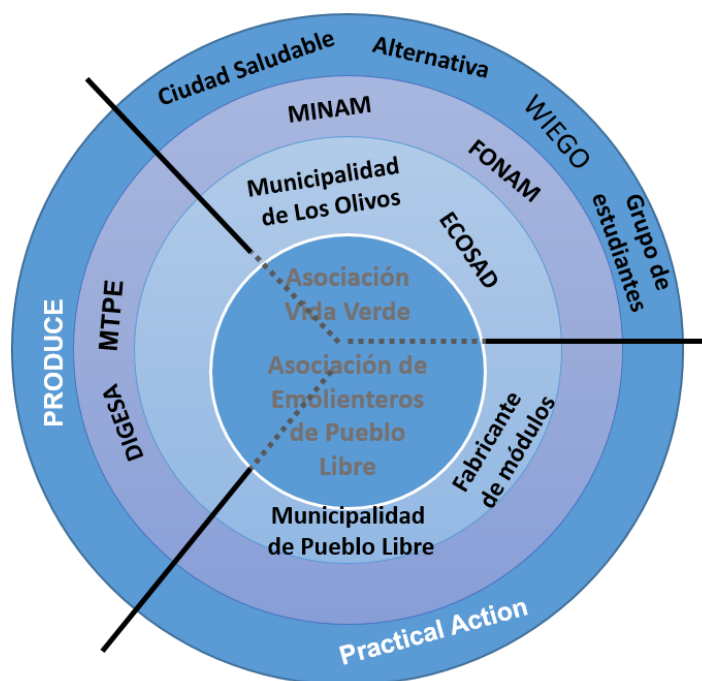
Ciudad Saludable
Alternativa
WIEGO
Grupo de estudiantes
MINAM
FONAM
Municipalidad de Los Olivos
ECOSAD
Asociación Vida Verde
Asociación de Emolienteros de Pueblo Libre
PRODUCE
MTPE
DIGESA
Fabricante de módulos
Municipalidad de Pueblo Libre
Practical Action